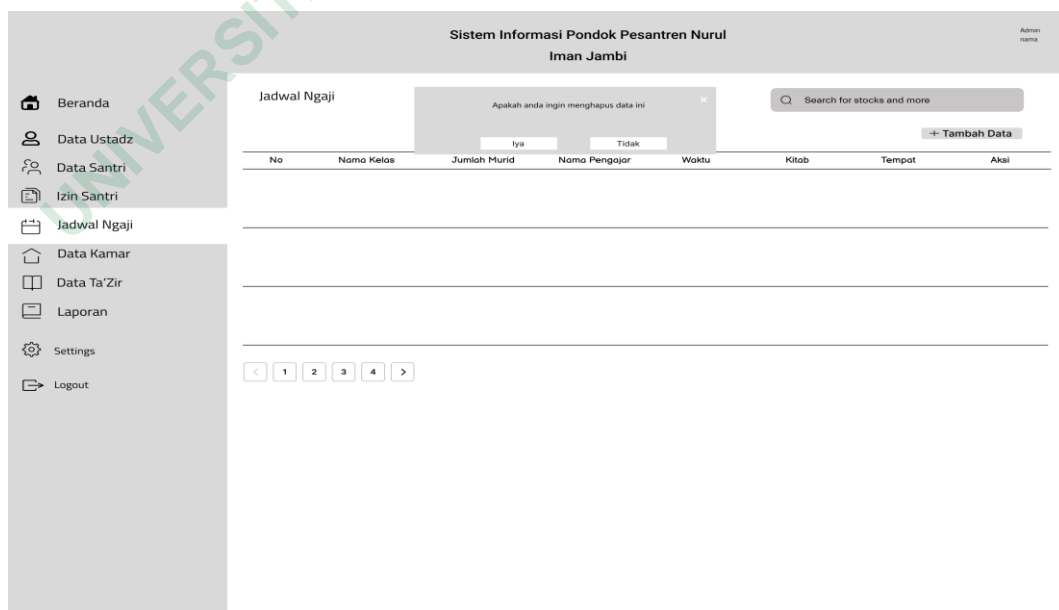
UNIVERSITAS

Sistem Informasi Pondok Pesantren Nurul Iman Jambi

Admin nama

Beranda
Data Ustadz
Data Santri
Izin Santri
Jadwal Ngaji
Data Kamar
Data Ta'Zir
Laporan
Settings
Logout

Jadwal Ngaji

Apakah anda ingin menghapus data ini

×

Iya

Tidak

Search for stocks and more

+ Tambah Data

| No | Nama Kelas | Jumlah Murid | Nama Pengajar | Waktu | Kitab | Tempat | Aksi |
|---|---|---|---|---|---|---|---|
| | | | | | | | |
| | | | | | | | |
| | | | | | | | |

< 1 2 3 4 >